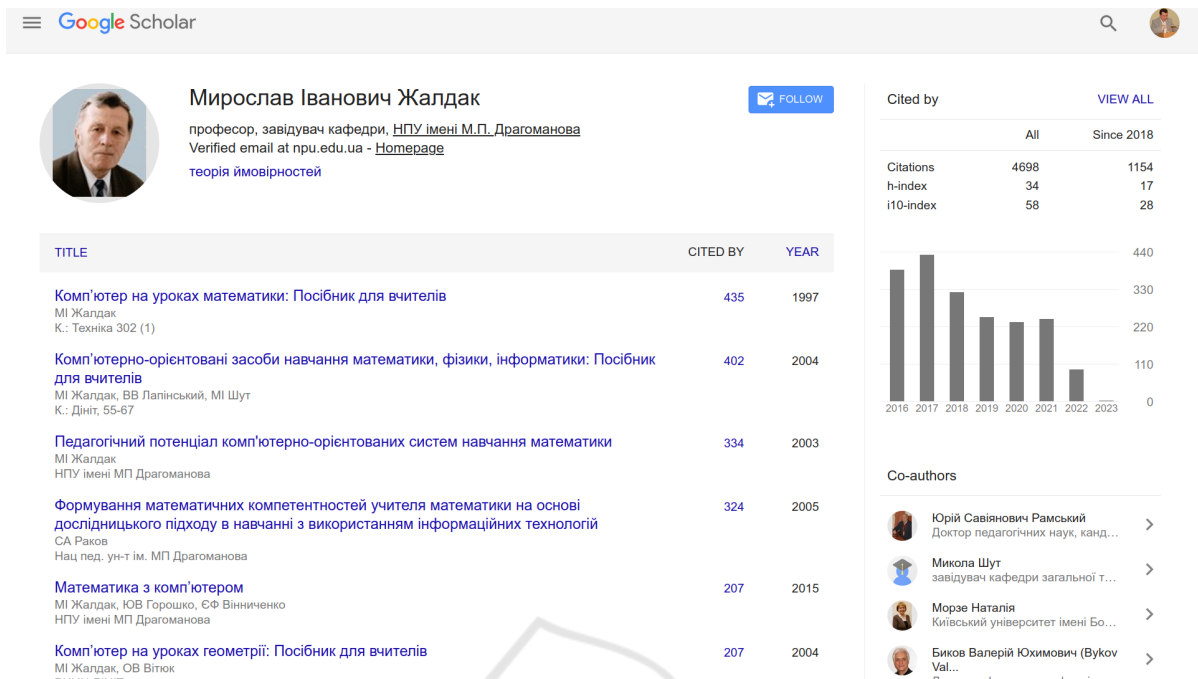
Google Scholar

Мирослав Іванович Жалдак
професор, завідувач кафедри, НПУ імені М.П. Драгоманова
Verified email at npu.edu.ua - Homepage
теорія ймовірностей

FOLLOW

| TITLE | CITED BY | YEAR |
|---|---|---|
| Комп’ютер на уроках математики: Посібник для вчителів<br>МІ Жалдак<br>К.: Техніка 302 (1) | 435 | 1997 |
| Комп’ютерно-орієнтовані засоби навчання математики, фізики, інформатики: Посібник для вчителів<br>МІ Жалдак, ВВ Лапінський, МІ Шут<br>К.: Дініт, 55-67 | 402 | 2004 |
| Педагогічний потенціал комп'ютерно-орієнтованих систем навчання математики<br>МІ Жалдак<br>НПУ імені МП Драгоманова | 334 | 2003 |
| Формування математичних компетентностей учителя математики на основі дослідницького підходу в навчанні з використанням інформаційних технологій<br>СА Раков<br>Нац пед. ун-т ім. МП Драгоманова | 324 | 2005 |
| Математика з комп’ютером<br>МІ Жалдак, ЮВ Горошко, ЄФ Вінниченко<br>НПУ імені МП Драгоманова | 207 | 2015 |
| Комп'ютер на уроках геометрії: Посібник для вчителів<br>МІ Жалдак, ОВ Вітюк | 207 | 2004 |

Cited by VIEW ALL

| | All | Since 2018 |
|---|---|---|
| Citations | 4698 | 1154 |
| h-index | 34 | 17 |
| i10-index | 58 | 28 |

440
330
220
110
0
2016 2017 2018 2019 2020 2021 2022 2023

Co-authors
Юрій Савіянович Рамський
Доктор педагогічних наук, канд...
Микола Шут
завідувач кафедри загальної т...
Морзе Наталія
Київський університет імені Бо...
Биков Валерій Юхимович (Bykov Val...